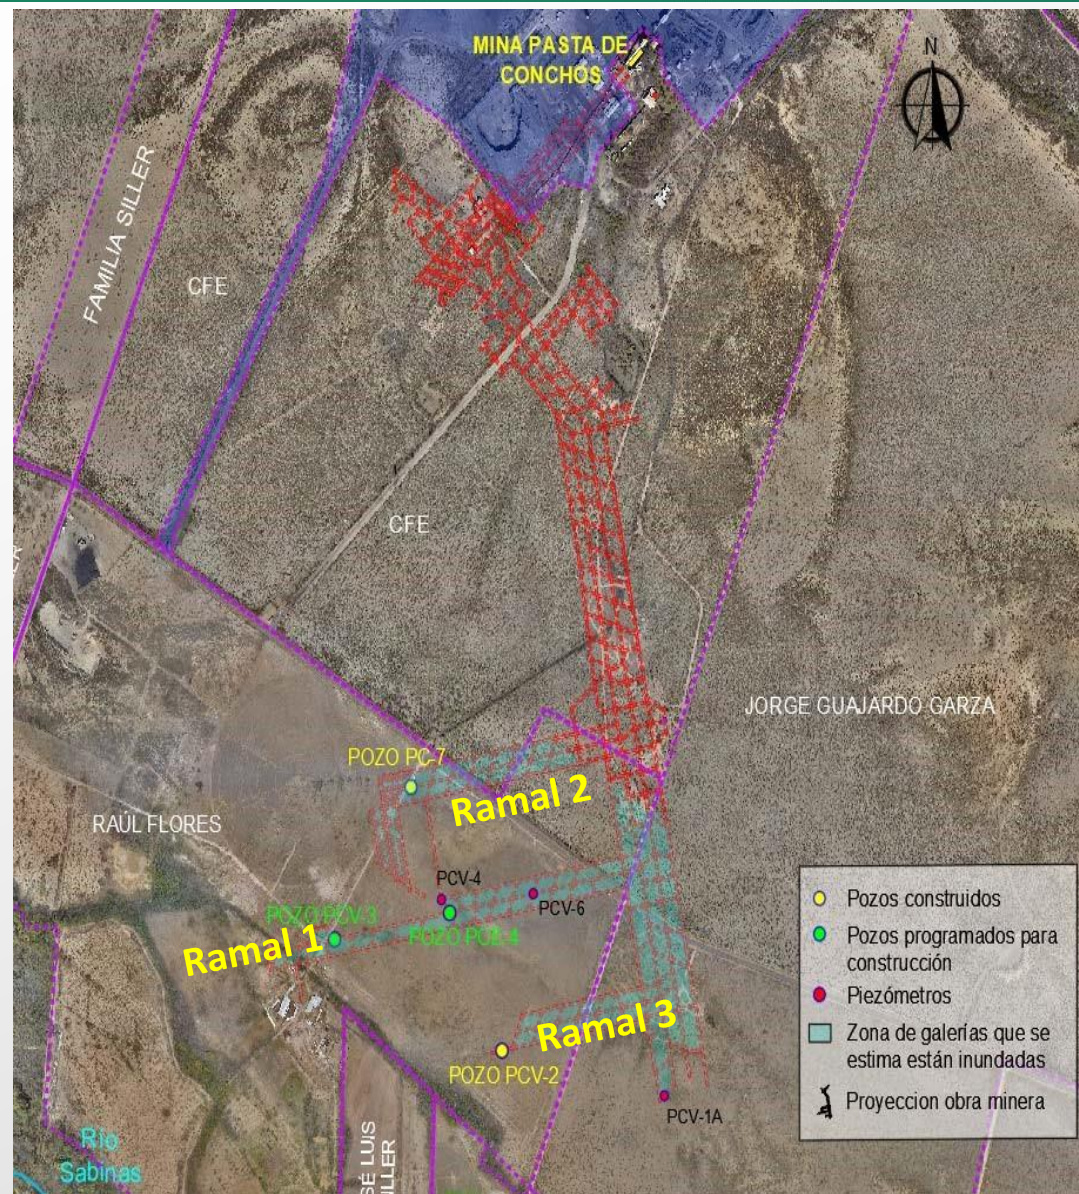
MINA PASTA DE CONCHOS

N

FAMILIA SILLER

CFE

CFE

JORGE GUAJARDO GARZA

POZO PC-7

Ramal 2

RAUL FLORES

PCV-4

PCV-6

POZO PCV-3

POZO PCE-4

Ramal 1

Ramal 3

POZO PCV-2

PCV-1A

Pozos construidos

Pozos programados para construcción

Piezómetros

Zona de galerías que se estima están inundadas

Proyeccion obra minera

Río Sabinas

SÉ LUIS ILLER